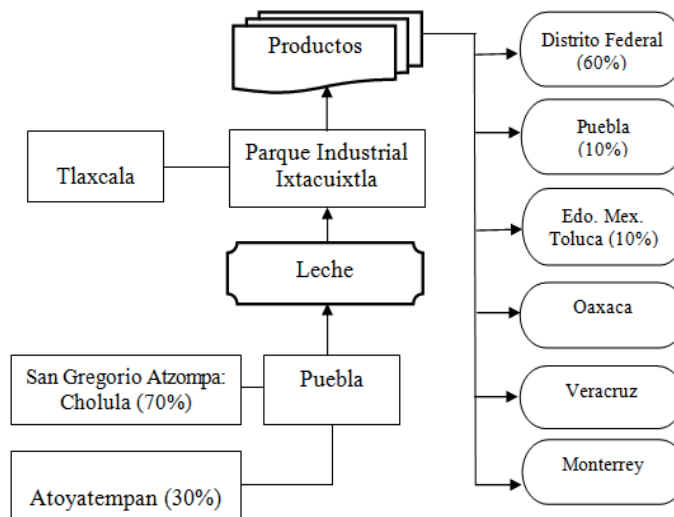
Productos

Distrito Federal (60%)

Puebla (10%)

Edo. Mex. Toluca (10%)

Oaxaca

Veracruz

Monterrey

Tlaxcala

Parque Industrial Ixtacuixtla

Leche

San Gregorio Atzompa: Cholula (70%)

Puebla

Atoyatempan (30%)